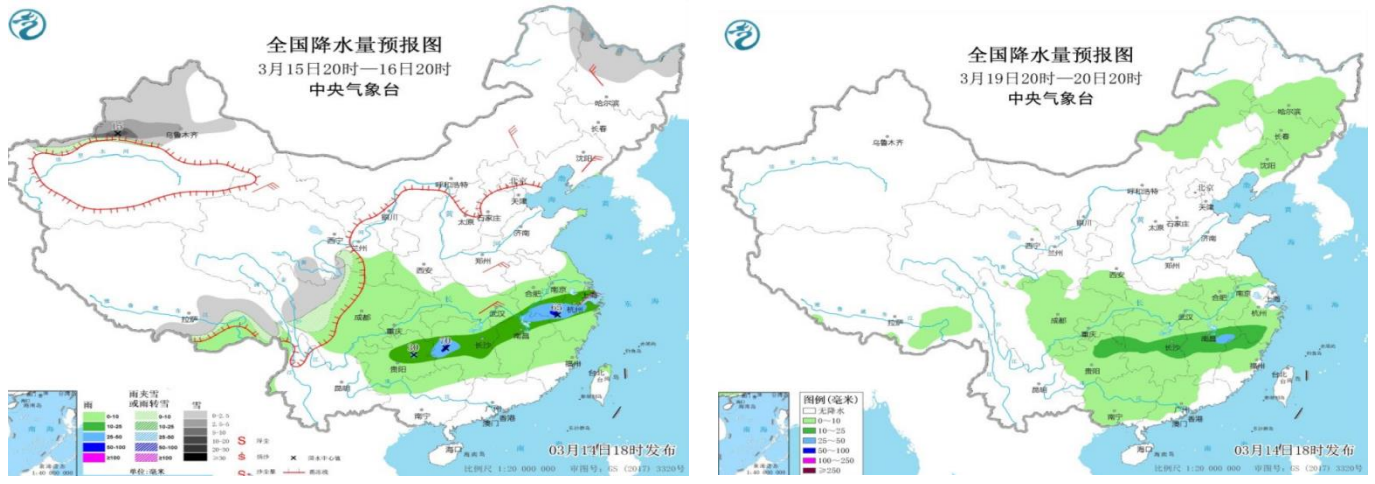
全国降水量预报图
3月15日20时—16日20时
中央气象台

哈尔滨
长春
乌鲁木齐
沈阳
呼和浩特
北京
天津
银川
太原
石家庄
西宁
兰州
济南
郑州
西安
合肥
南京
上海
成都
武汉
杭州
重庆
长沙
南昌
拉萨
贵阳
福州
昆明
台北
南宁
广州
香港
澳门
海口

雨
雨夹雪或雨转雪
雪
0~10
10~25
25~50
50~100
≥100
0~10
10~25
25~50
50~100
≥100
0~2.5
2.5~5
5~10
10~20
20~30
≥30
降水中心值
雨雪线
单位：毫米

03月14日18时发布
比例尺 1:20 000 000
审图号：GS（2017）3320号

全国降水量预报图
3月19日20时—20日20时
中央气象台

哈尔滨
长春
乌鲁木齐
沈阳
呼和浩特
北京
天津
银川
太原
石家庄
西宁
兰州
济南
郑州
西安
合肥
南京
上海
成都
武汉
杭州
重庆
长沙
南昌
拉萨
贵阳
福州
昆明
台北
南宁
广州
香港
澳门
海口

图例（毫米）
无降水
0~10
10~25
25~50
50~100
100~250
≥250

03月14日18时发布
比例尺 1:20 000 000
审图号：GS（2017）3320号